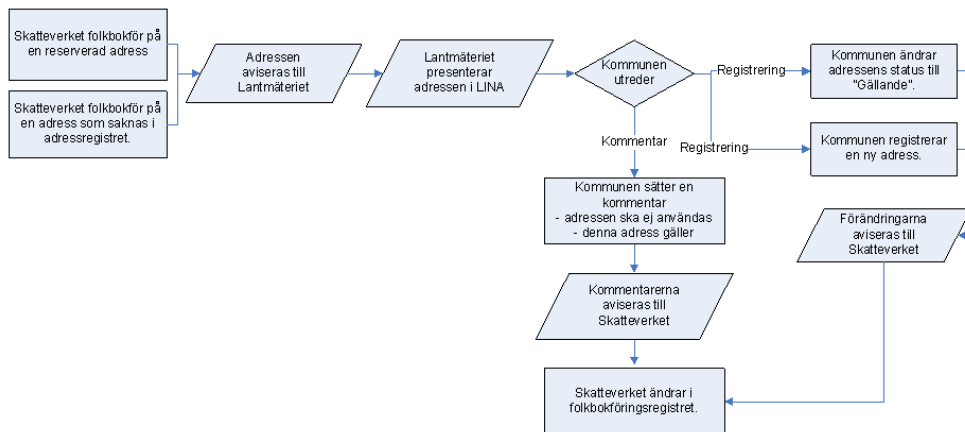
Skatteverket folkbokför på en reserverad adress

Skatteverket folkbokför på en adress som saknas i adressregistret.

Adressen aviseras till Lantmäteriet

Lantmäteriet presenterar adressen i LINA

Kommunen utreder

Registrering

Kommunen ändrar adressens status till "Gällande".

Registrering

Kommunen registrerar en ny adress.

Kommentar

Kommunen sätter en kommentar
- adressen ska ej användas
- denna adress gäller

Förändringarna aviseras till Skatteverket

Kommentarerna aviseras till Skatteverket

Skatteverket ändrar i folkbokföringsregistret.